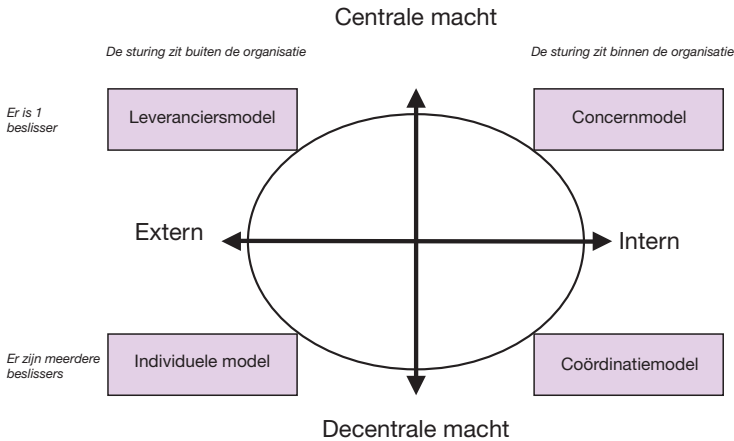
Centrale macht

De sturing zit buiten de organisatie

De sturing zit binnen de organisatie

Er is 1 beslisser

Leveranciersmodel

Concernmodel

Extern

Intern

Er zijn meerdere beslissers

Individuele model

Coördinatiemodel

Decentrale macht